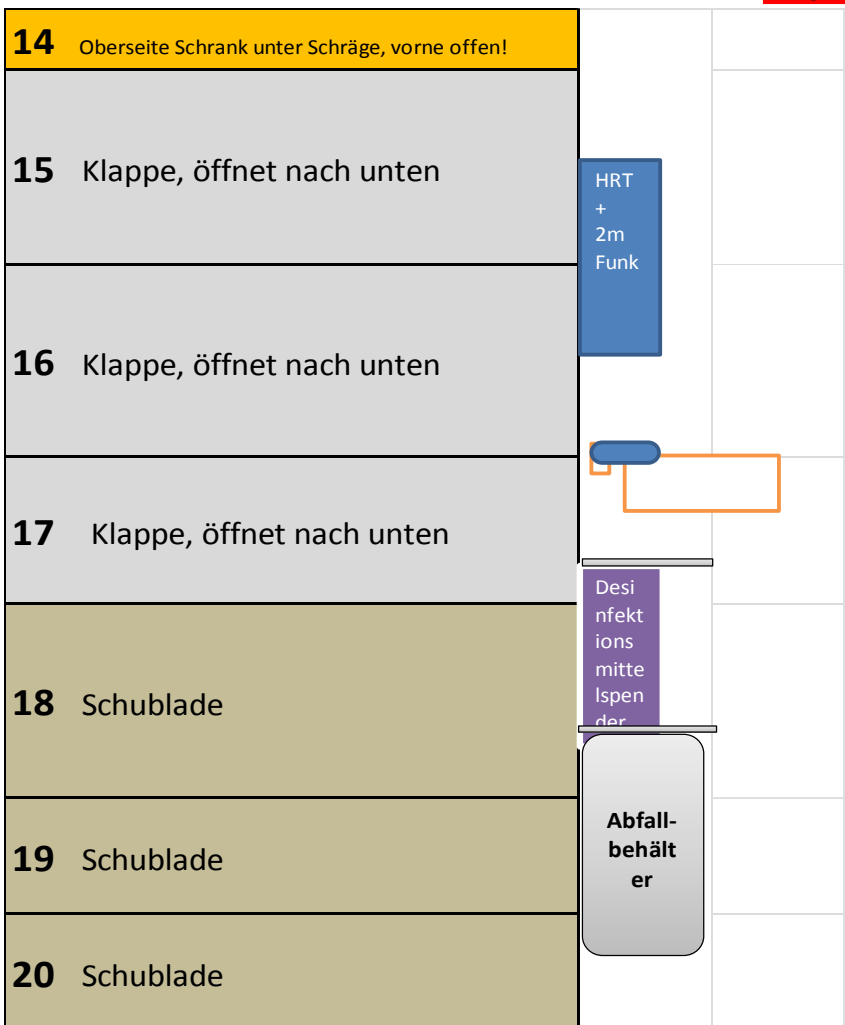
14 Oberseite Schrank unter Schräge, vorne offen!

15 Klappe, öffnet nach unten

HRT + 2m Funk

16 Klappe, öffnet nach unten

17 Klappe, öffnet nach unten

Desinfektionsmittelspender

18 Schublade

Abfallbehälter

19 Schublade

20 Schublade